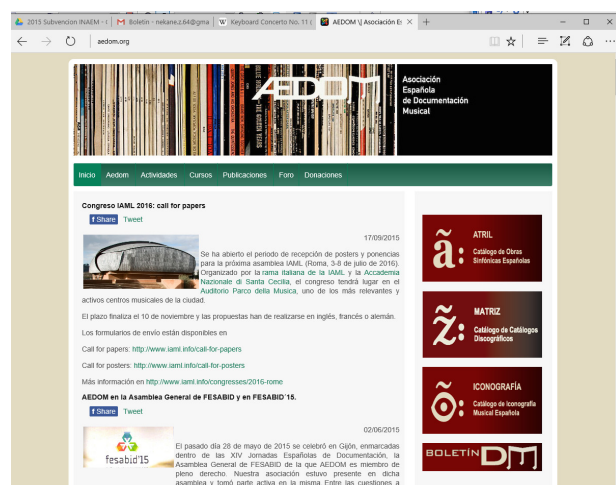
2015 Subvencion INAEM - | Boletin - nekane.z.64@gma | Keyboard Concerto No. 11 ( | AEDOM \| Asociación Es ×

aedom.org

AEDOM

Asociación Española de Documentación Musical

Inicio Aedom Actividades Cursos Publicaciones Foro Donaciones

Congreso IAML 2016: call for papers

f Share Tweet

17/09/2015

Se ha abierto el periodo de recepción de posters y ponencias para la próxima asamblea IAML (Roma, 3-8 de julio de 2016). Organizado por la rama italiana de la IAML y la Accademia Nazionale di Santa Cecilia, el congreso tendrá lugar en el Auditorio Parco della Musica, uno de los más relevantes y activos centros musicales de la ciudad.

El plazo finaliza el 10 de noviembre y las propuestas han de realizarse en inglés, francés o alemán.

Los formularios de envío están disponibles en

Call for papers: http://www.iaml.info/call-for-papers

Call for posters: http://www.iaml.info/call-for-posters

Más información en http://www.iaml.info/congresses/2016-rome

AEDOM en la Asamblea General de FESABID y en FESABID´15.

f Share Tweet

02/06/2015

fesabid'15

El pasado día 28 de mayo de 2015 se celebró en Gijón, enmarcadas dentro de las XIV Jornadas Españolas de Documentación, la Asamblea General de FESABID de la que AEDOM es miembro de pleno derecho. Nuestra asociación estuvo presente en dicha asamblea y tomó parte activa en la misma. Entre las cuestiones a

ã: ATRIL Catálogo de Obras Sinfónicas Españolas

ž: MATRIZ Catálogo de Catálogos Discográficos

õ: ICONOGRAFÍA Catálogo de Iconografía Musical Española

BOLETÍN DM